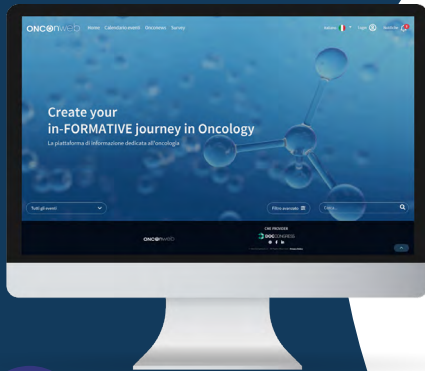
ONCOnweb Home Calendario eventi Oncotutes Survey

Italiano Login Iscriviti

Create your
in-FORMATIVE journey in Oncology

La piattaforma di informazione dedicata all'oncologia

Tutti gli eventi

Filtro avanzato

Cerca

ONCOnweb

CME PROVIDER

DOC CONGRESS

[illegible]